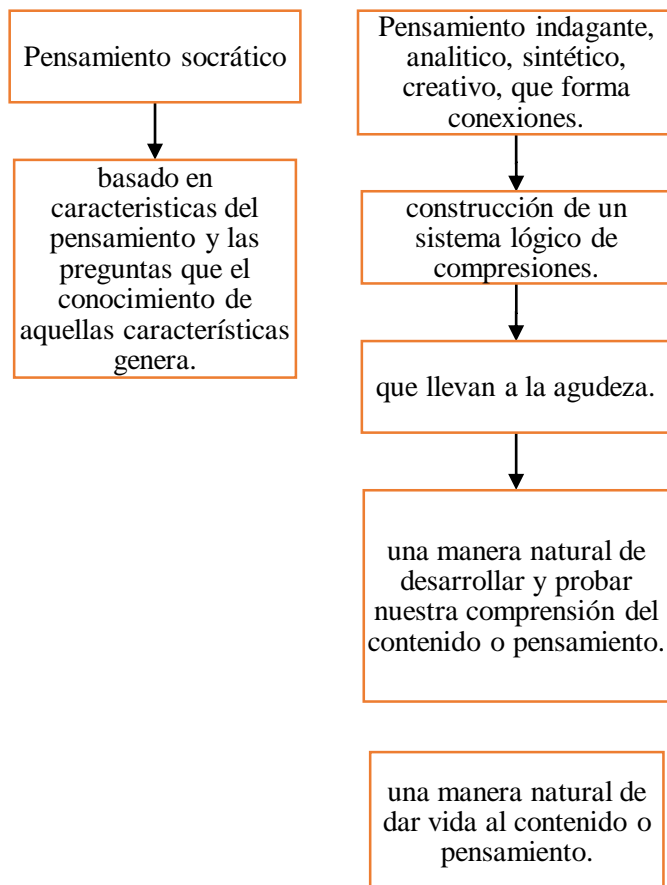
Pensamiento socrático

basado en caracteristicas del pensamiento y las preguntas que el conocimiento de aquellas características genera.

Pensamiento indagante, analitico, sintético, creativo, que forma conexiones.

construcción de un sistema lógico de compresiones.

que llevan a la agudeza.

una manera natural de desarrollar y probar nuestra comprensión del contenido o pensamiento.

una manera natural de dar vida al contenido o pensamiento.